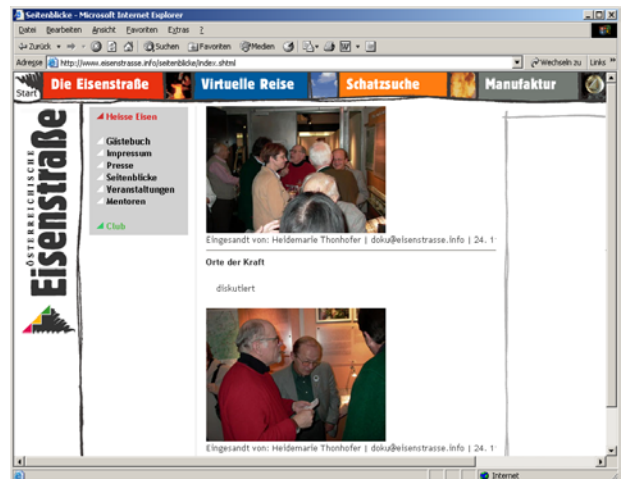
Seitenblicke - Microsoft Internet Explorer

Datei Bearbeiten Ansicht Favoriten Extras ?

Zurück Suchen Favoriten Medien

Adresse http://www.eisenstrasse.info/seitenblicke/index.shtml

Wechseln zu Links

Start Die Eisenstraße Virtuelle Reise Schatzsuche Manufaktur

ÖSTERREICHISCHE Eisenstraße

Heisse Eisen

Gästebuch
Impressum
Presse
Seitenblicke
Veranstaltungen
Mentoren

Club

Eingesandt von: Heidemarie Thonhofer | doku@eisenstrasse.info | 24. 1

Orte der Kraft

diskutiert

Eingesandt von: Heidemarie Thonhofer | doku@eisenstrasse.info | 24. 1

Internet